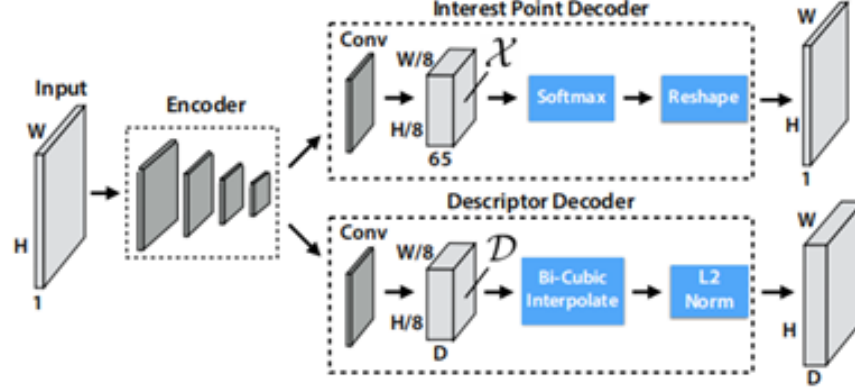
Input

W

H

1

Encoder

Interest Point Decoder

Conv

W/8

H/8

65

$\mathcal{X}$

Softmax

Reshape

W

H

1

Descriptor Decoder

Conv

W/8

H/8

D

$\mathcal{D}$

Bi-Cubic Interpolate

L2 Norm

W

H

D